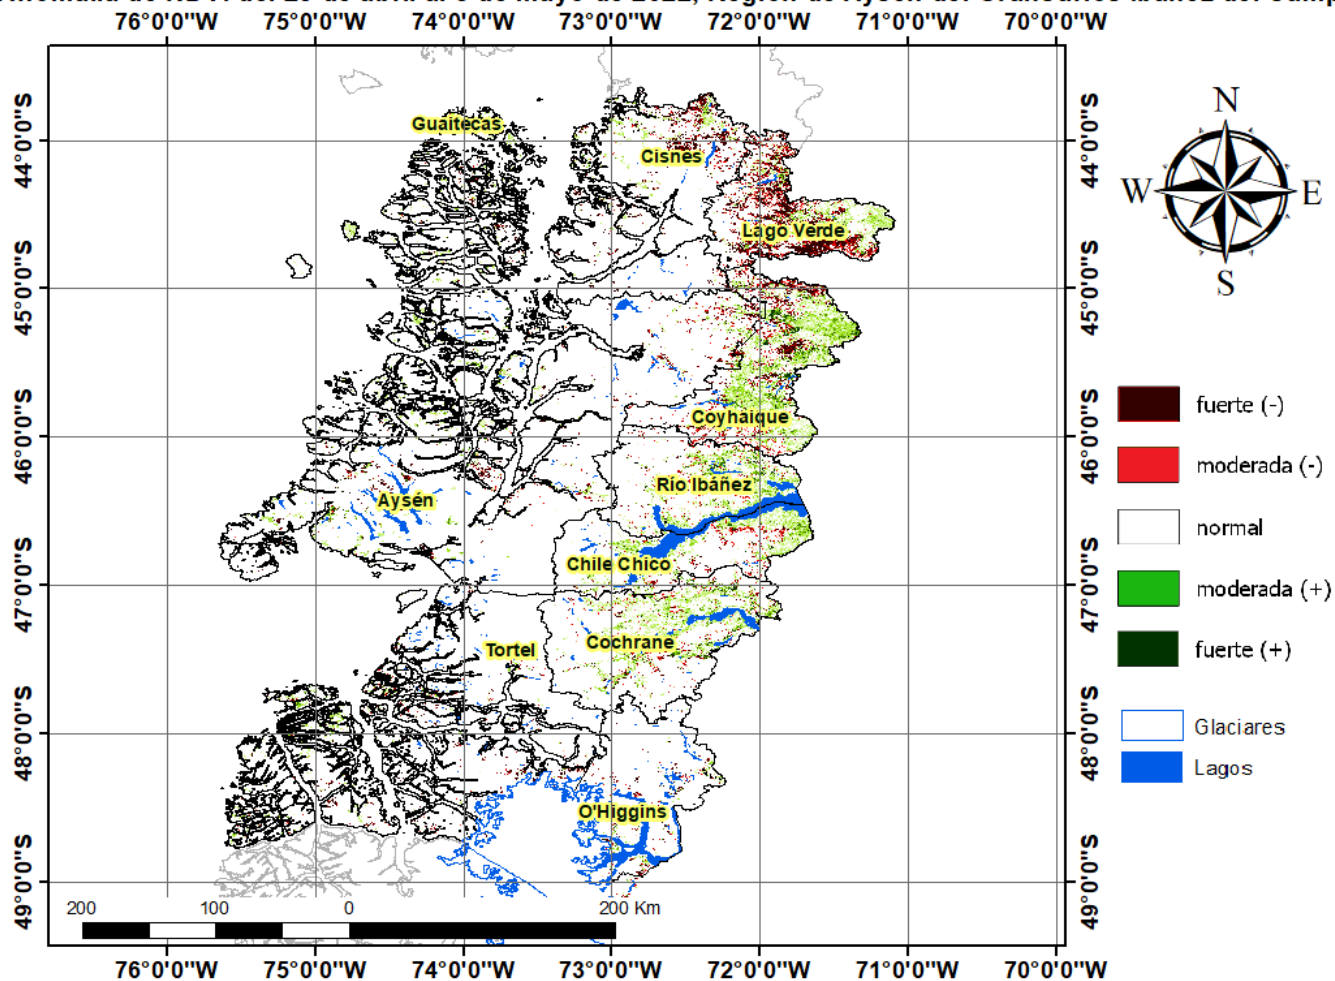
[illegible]

76°0'0"W 75°0'0"W 74°0'0"W 73°0'0"W 72°0'0"W 71°0'0"W 70°0'0"W

44°0'0"S
45°0'0"S
46°0'0"S
47°0'0"S
48°0'0"S
49°0'0"S

Guaitecas
Cisnes
Lago Verde
Coyhaique
Río Ibáñez
Aysén
Chile Chico
Tortel
Cochrane
O'Higgins

N
W
E
S

fuerte (-)
moderada (-)
normal
moderada (+)
fuerte (+)

Glaciares
Lagos

200 100 0 200 Km

76°0'0"W 75°0'0"W 74°0'0"W 73°0'0"W 72°0'0"W 71°0'0"W 70°0'0"W